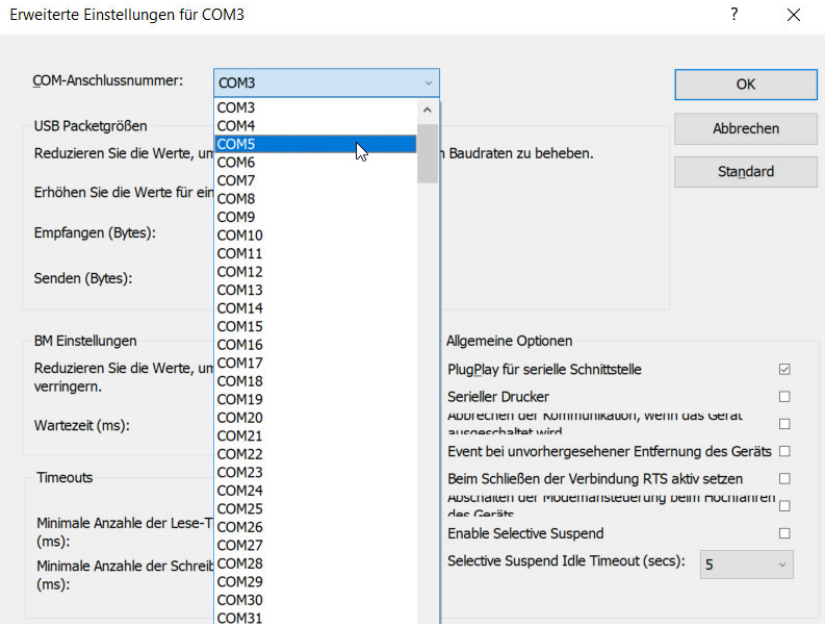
Erweiterte Einstellungen für COM3

?

COM-Anschlussnummer: COM3

COM3
COM4
COM5
COM6
COM7
COM8
COM9
COM10
COM11
COM12
COM13
COM14
COM15
COM16
COM17
COM18
COM19
COM20
COM21
COM22
COM23
COM24
COM25
COM26
COM27
COM28
COM29
COM30
COM31

OK

Abbrechen

Standard

USB Packetgrößen

Reduzieren Sie die Werte, un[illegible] Baudraten zu beheben.

Erhöhen Sie die Werte für ein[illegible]

Empfangen (Bytes):

Senden (Bytes):

BM Einstellungen

Reduzieren Sie die Werte, un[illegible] verringern.

Wartezeit (ms):

Timeouts

Minimale Anzahle der Lese-T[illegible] (ms):

Minimale Anzahle der Schreib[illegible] (ms):

Allgemeine Optionen

PlugPlay für serielle Schnittstelle

Serieller Drucker

Abbrechen der Kommunikation, wenn das Gerät ausgeschaltet wird

Event bei unvorhergesehener Entfernung des Geräts

Beim Schließen der Verbindung RTS aktiv setzen

Abschalten der Modemansteuerung beim Hochfahren des Geräts

Enable Selective Suspend

Selective Suspend Idle Timeout (secs): 5